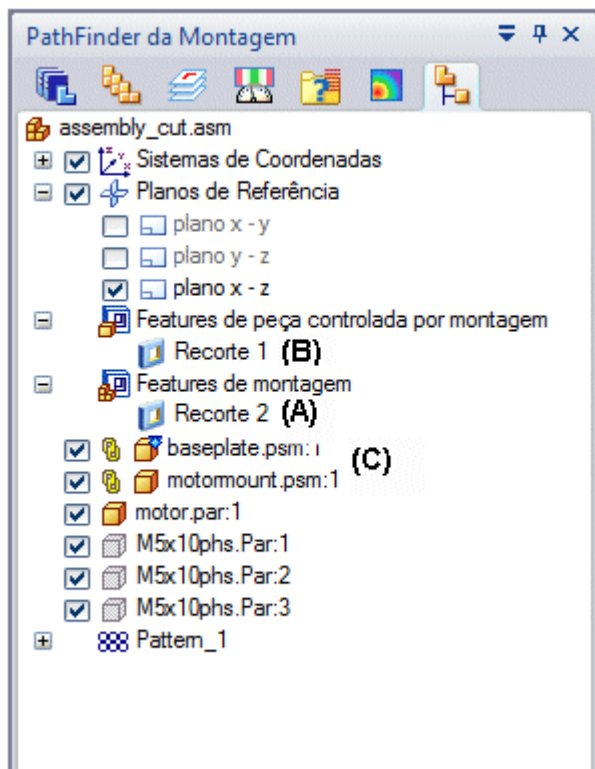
PathFinder da Montagem

assembly_cut.asm
Sistemas de Coordenadas
Planos de Referência
plano x - y
plano y - z
plano x - z
Features de peça controlada por montagem
Recorte 1 (B)
Features de montagem
Recorte 2 (A)
baseplate.psm:1
motormount.psm:1
(C)
motor.par:1
M5x10phs.Par:1
M5x10phs.Par:2
M5x10phs.Par:3
Pattern_1